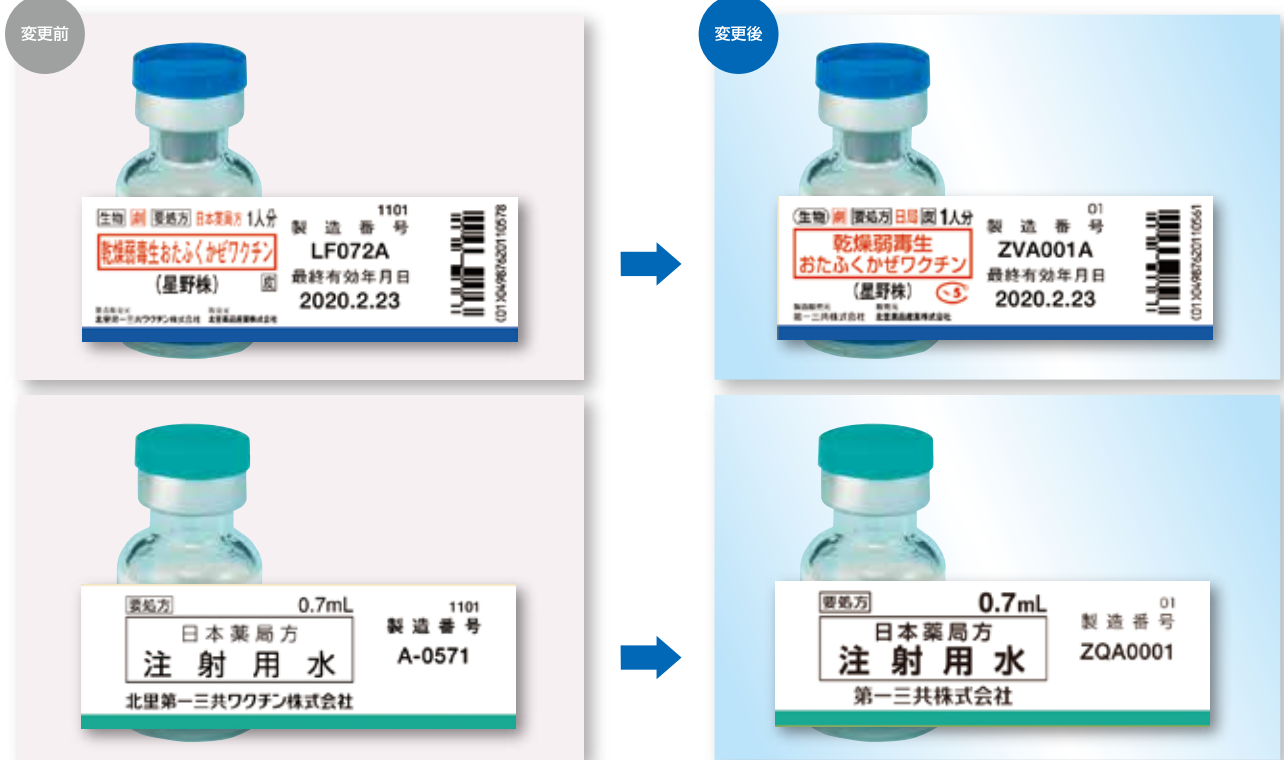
変更前

生物 劇 要処方 日本薬局方 1人分
乾燥弱毒生おたふくかぜワクチン
(星野株) 凍
製造番号 1101
LF072A
最終有効年月日
2020.2.23
製造販売元 北里第一三共ワクチン株式会社 販売元 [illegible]
(01)04987620110578

変更後

生物 劇 要処方 日局 凍 1人分
乾燥弱毒生
おたふくかぜワクチン
(星野株) 5
製造販売元 第一三共株式会社 販売元 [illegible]
製造番号 01
ZVA001A
最終有効年月日
2020.2.23
(01)04987620110561

要処方 0.7mL
日本薬局方
注射用水
北里第一三共ワクチン株式会社
1101
製造番号
A-0571

要処方 0.7mL
日本薬局方
注射用水
第一三共株式会社
01
製造番号
ZQA0001